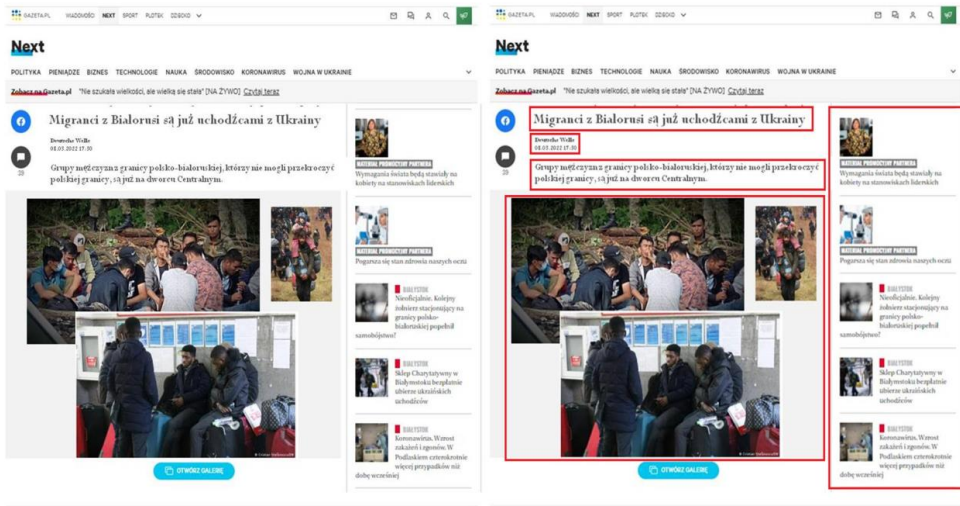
GAZETA.PL WIADOMOŚCI NEXT SPORT PLOTEK ODBIOKI

Next

POLITYKA PIENIĄDZE BIZNES TECHNOLOGIE NAUKA ŚRODOWISKO KORONAWIRUS WOJNA W UKRAINIE

Zobacz na Gazeta.pl "Nie szukało wielkości, ale wielką się stała" [NA ŻYWO] Czytaj teraz

Migranci z Białorusi są już uchodźcami z Ukrainy

Deutsche Welle
08.03.2022 17:30

28

Grupy mężczyzn z granicy polsko-białoruskiej, którzy nie mogli przekroczyć polskiej granicy, są już na dworcu Centralnym.

OTWÓRZ GALERIĘ

MATERIAŁ PROMOCYJNY PARTNERA
Wymagania świata będą stawiały na kobiety na stanowiskach liderskich

MATERIAŁ PROMOCYJNY PARTNERA
Poguzra się stan zdrowia naszych oczu

BIAŁYSTOK
Nieoficjalnie. Kolejny żołnierz stacjonujący na granicy polsko-białoruskiej popełnił samobójstwo?

BIAŁYSTOK
Sklep Charytatywny w Białymstoku bezpłatnie zbierze ukraińskich uchodźców

BIAŁYSTOK
Koronawirus. Wzrost zakażeń i zgonów. W Podlaskiem czternokrotnie więcej przypadków niż dobę wcześniej

GAZETA.PL WIADOMOŚCI NEXT SPORT PLOTEK ODBIOKI

Next

POLITYKA PIENIĄDZE BIZNES TECHNOLOGIE NAUKA ŚRODOWISKO KORONAWIRUS WOJNA W UKRAINIE

Zobacz na Gazeta.pl "Nie szukało wielkości, ale wielką się stała" [NA ŻYWO] Czytaj teraz

Migranci z Białorusi są już uchodźcami z Ukrainy

Deutsche Welle
08.03.2022 17:30

28

Grupy mężczyzn z granicy polsko-białoruskiej, którzy nie mogli przekroczyć polskiej granicy, są już na dworcu Centralnym.

OTWÓRZ GALERIĘ

MATERIAŁ PROMOCYJNY PARTNERA
Wymagania świata będą stawiały na kobiety na stanowiskach liderskich

MATERIAŁ PROMOCYJNY PARTNERA
Poguzra się stan zdrowia naszych oczu

BIAŁYSTOK
Nieoficjalnie. Kolejny żołnierz stacjonujący na granicy polsko-białoruskiej popełnił samobójstwo?

BIAŁYSTOK
Sklep Charytatywny w Białymstoku bezpłatnie zbierze ukraińskich uchodźców

BIAŁYSTOK
Koronawirus. Wzrost zakażeń i zgonów. W Podlaskiem czternokrotnie więcej przypadków niż dobę wcześniej